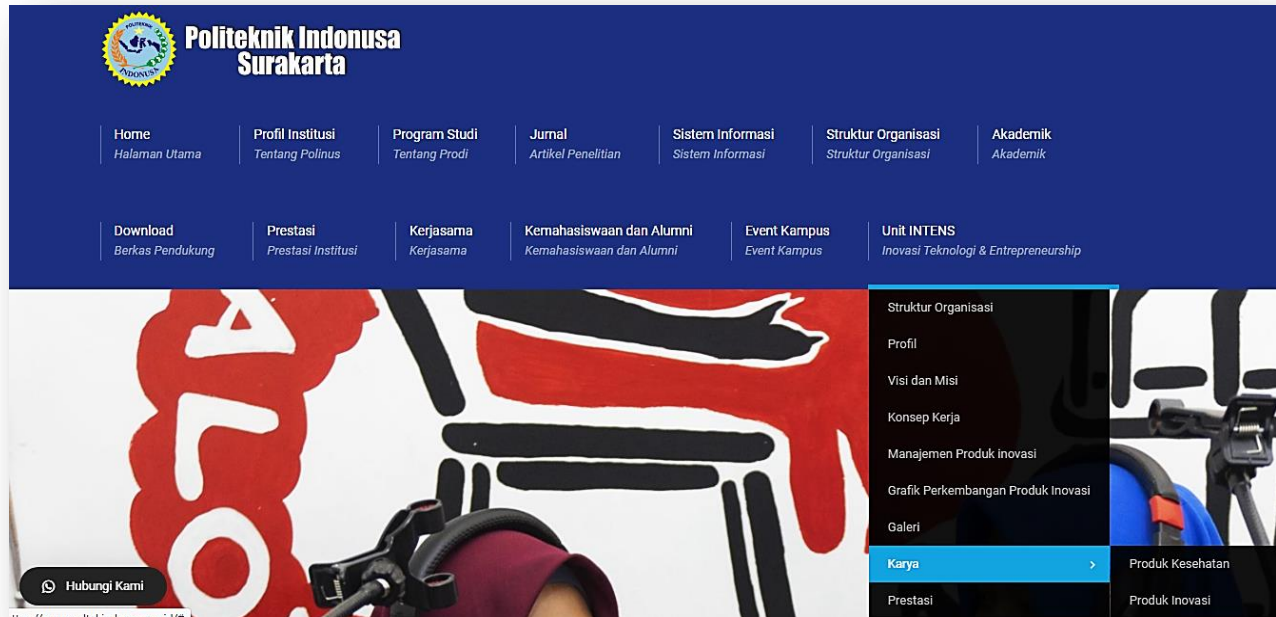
Politeknik Indonusa
Surakarta

Home
Halaman Utama

Profil Institusi
Tentang Polinus

Program Studi
Tentang Prodi

Jurnal
Artikel Penelitian

Sistem Informasi
Sistem Informasi

Struktur Organisasi
Struktur Organisasi

Akademik
Akademik

Download
Berkas Pendukung

Prestasi
Prestasi Institusi

Kerjasama
Kerjasama

Kemahasiswaan dan Alumni
Kemahasiswaan dan Alumni

Event Kampus
Event Kampus

Unit INTENS
Inovasi Teknologi & Entrepreneurship

Struktur Organisasi
Profil
Visi dan Misi
Konsep Kerja
Manajemen Produk inovasi
Grafik Perkembangan Produk Inovasi
Galeri
Karya
Prestasi

Produk Kesehatan
Produk Inovasi

Hubungi Kami

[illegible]